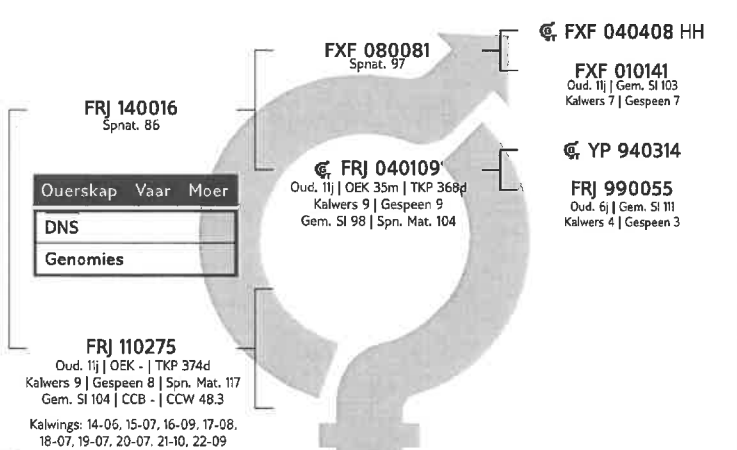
FXF 040408 HH

FXF 010141
Oud. 11j | Gem. SI 103
Kalwers 7 | Gespeen 7

FXF 080081
Spnat. 97

FRJ 140016
Spnat. 86

YP 940314

FRJ 040109
Oud. 11j | OEK 35m | TKP 368d
Kalwers 9 | Gespeen 9
Gem. SI 98 | Spn. Mat. 104

FRJ 990055
Oud. 6j | Gem. SI 111
Kalwers 4 | Gespeen 3

Ouerskap Vaar Moer

DNS

Genomies

FRJ 110275
Oud. 11j | OEK - | TKP 374d
Kalwers 9 | Gespeen 8 | Spn. Mat. 117
Gem. SI 104 | CCB - | CCW 48.3

Kalwings: 14-06, 15-07, 16-09, 17-08, 18-07, 19-07, 20-07, 21-10, 22-09